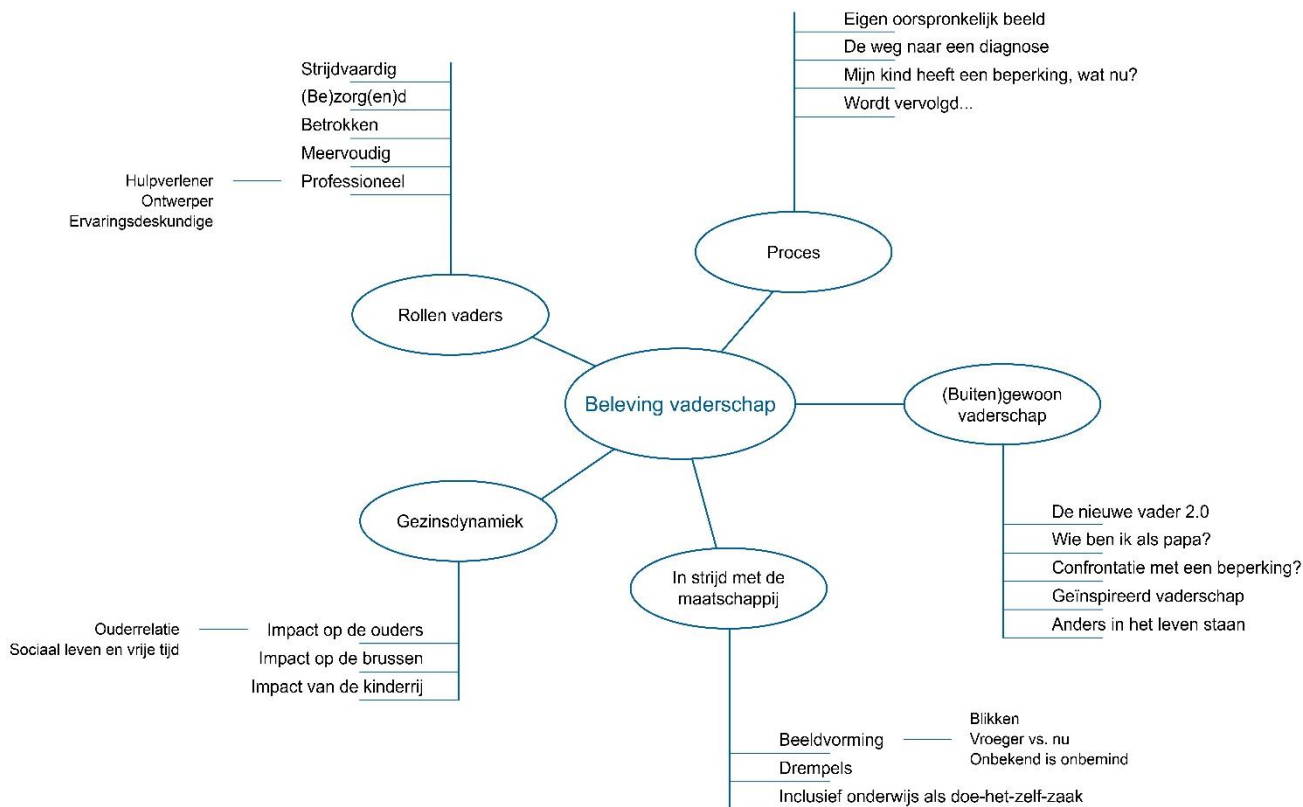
Eigen oorspronkelijk beeld
De weg naar een diagnose
Mijn kind heeft een beperking, wat nu?
Wordt vervolgd...

Strijdvaardig
(Be)zorg(en)d
Betrokken
Meervoudig
Professioneel

Hulpverlener
Ontwerper
Ervaringsdeskundige

Proces

Rollen vaders

Beleving vaderschap

(Buiten)gewoon vaderschap

De nieuwe vader 2.0
Wie ben ik als papa?
Confrontatie met een beperking?
Geïnspireerd vaderschap
Anders in het leven staan

Gezinsdynamiek

In strijd met de maatschappij

Ouderrelatie
Sociaal leven en vrije tijd

Impact op de ouders
Impact op de brussen
Impact van de kinderrij

Beeldvorming
Drempels
Inclusief onderwijs als doe-het-zelf-zaak

Blikken
Vroeger vs. nu
Onbekend is onbemind